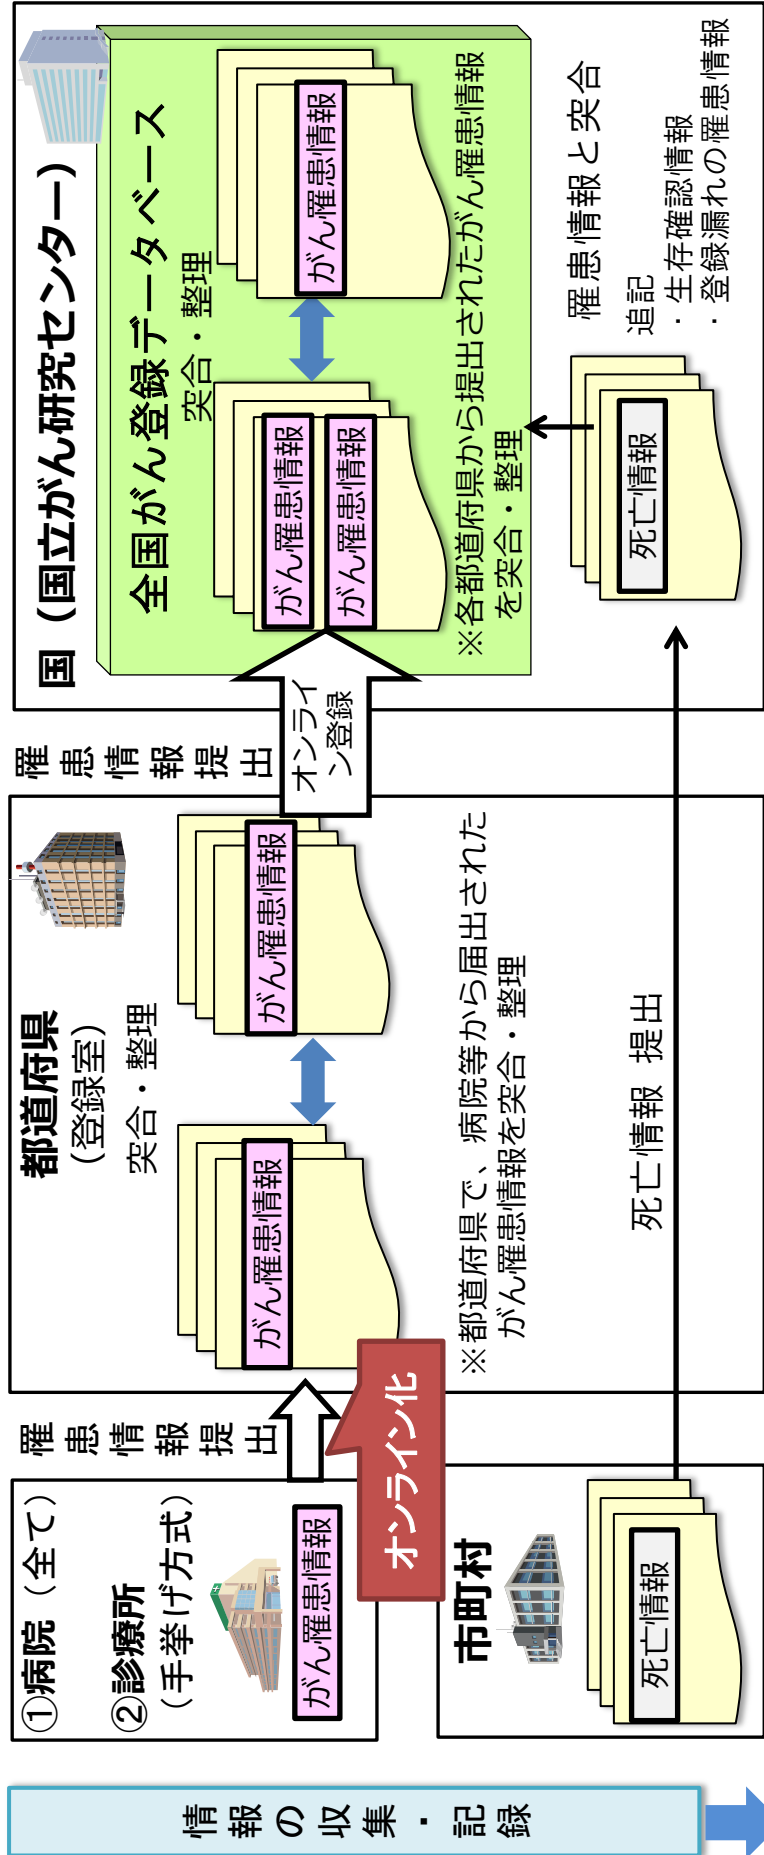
国（国立がん研究センター）

全国がん登録データベース

がん罹患情報
がん罹患情報

突合・整理

がん罹患情報

※各都道府県から提出されたがん罹患情報を突合・整理

罹患情報と突合

追記
・生存確認情報
・登録漏れの罹患情報

死亡情報

罹患情報提出

オンライン登録

都道府県
（登録室）

突合・整理

がん罹患情報

がん罹患情報

※都道府県で、病院等から届出されたがん罹患情報を突合・整理

死亡情報　提出

罹患情報提出

①病院（全て）
②診療所
（手挙げ方式）

がん罹患情報

オンライン化

市町村

死亡情報

情報の収集・記録